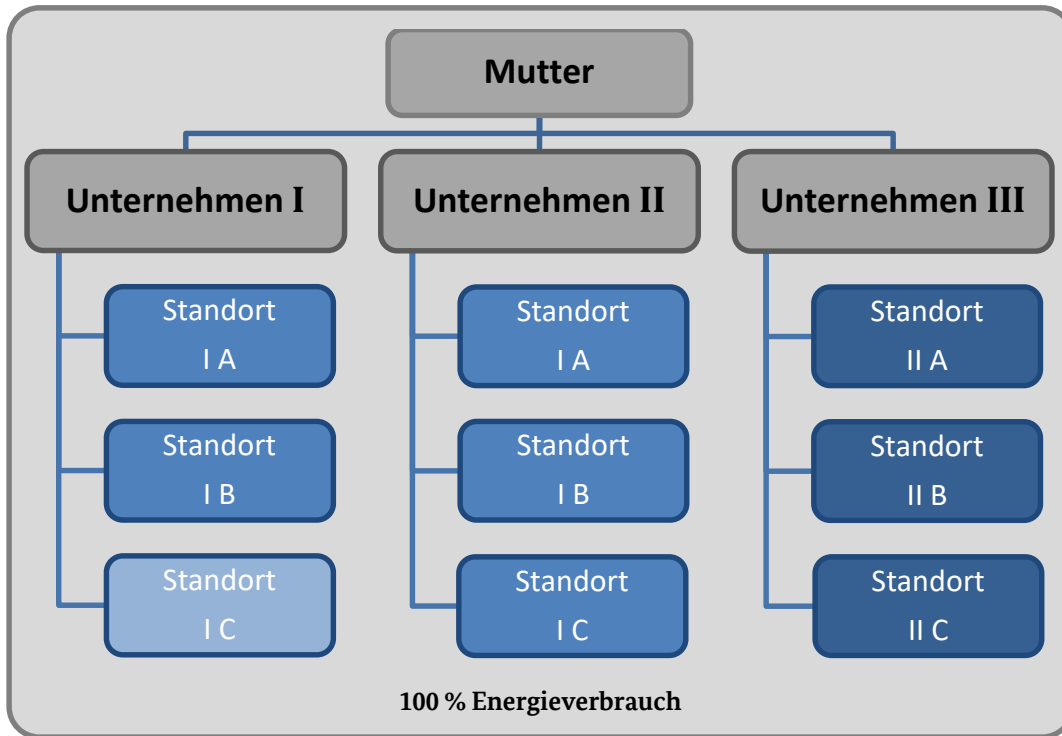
Mutter

Unternehmen I

Standort I A

Standort I B

Standort I C

Unternehmen II

Standort I A

Standort I B

Standort I C

Unternehmen III

Standort II A

Standort II B

Standort II C

100 % Energieverbrauch